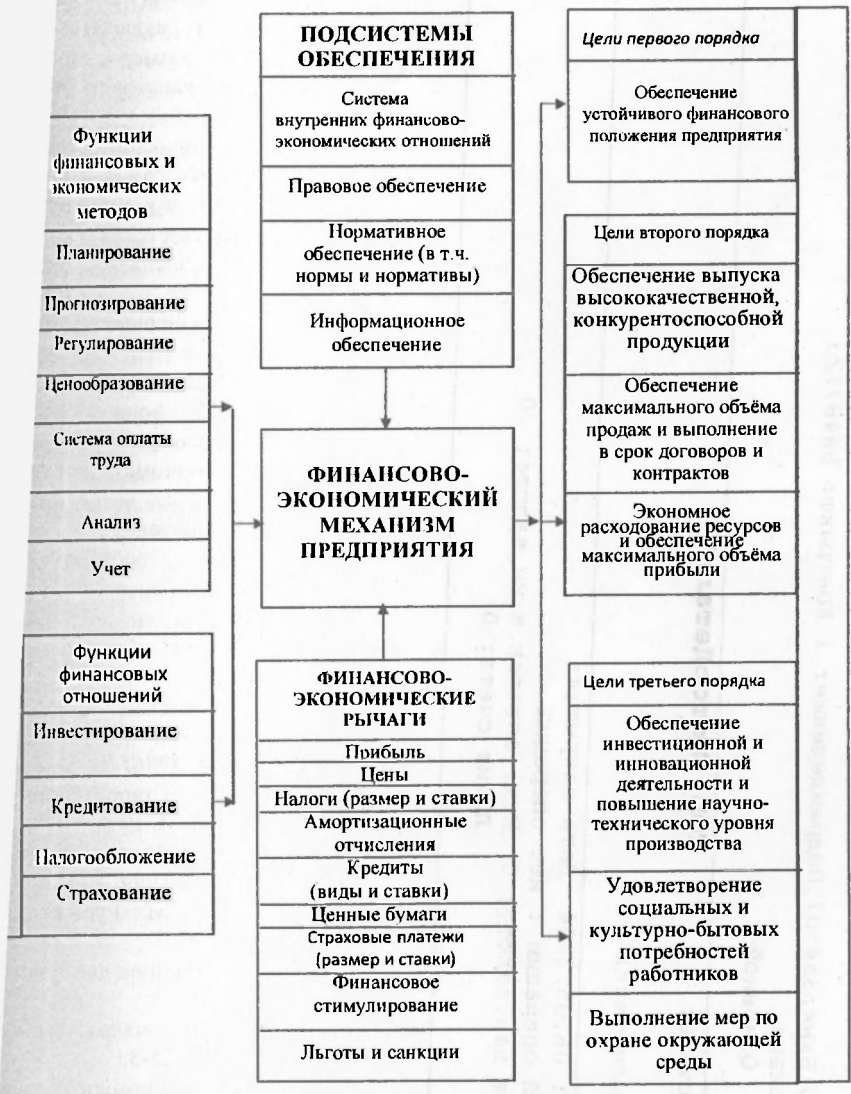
Функции финансовых и экономических методов

Планирование

Прогнозирование

Регулирование

Ценообразование

Система оплаты труда

Анализ

Учет

Функции финансовых отношений

Инвестирование

Кредитование

Налогообложение

Страхование

ПОДСИСТЕМЫ ОБЕСПЕЧЕНИЯ

Система внутренних финансово-экономических отношений

Правовое обеспечение

Нормативное обеспечение (в т.ч. нормы и нормативы)

Информационное обеспечение

ФИНАНСОВО-ЭКОНОМИЧЕСКИЙ МЕХАНИЗМ ПРЕДПРИЯТИЯ

ФИНАНСОВО-ЭКОНОМИЧЕСКИЕ РЫЧАГИ

Прибыль

Цены

Налоги (размер и ставки)

Амортизационные отчисления

Кредиты (виды и ставки)

Ценные бумаги

Страховые платежи (размер и ставки)

Финансовое стимулирование

Льготы и санкции

Цели первого порядка

Обеспечение устойчивого финансового положения предприятия

Цели второго порядка

Обеспечение выпуска высококачественной, конкурентоспособной продукции

Обеспечение максимального объёма продаж и выполнение в срок договоров и контрактов

Экономное расходование ресурсов и обеспечение максимального объёма прибыли

Цели третьего порядка

Обеспечение инвестиционной и инновационной деятельности и повышение научно-технического уровня производства

Удовлетворение социальных и культурно-бытовых потребностей работников

Выполнение мер по охране окружающей среды